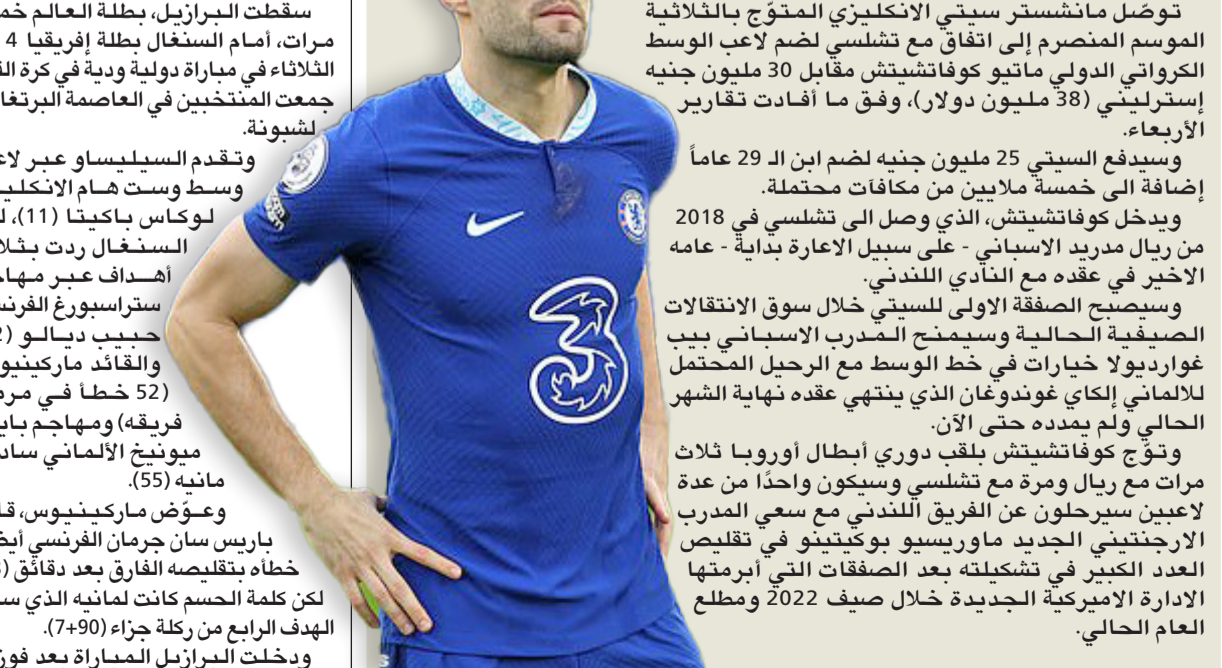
توصّل مانشستر سيتي الانكليزي المتوّج بالثلاثية الموسم المنصرم إلى اتفاق مع تشلسي لضم لاعب الوسط الكرواتي الدولي ماتيو كوفاتشيتش مقابل 30 مليون جنيه إسترليني (38 مليون دولار)، وفق ما أفادت تقارير الأربعاء.

وسيدفع السيتي 25 مليون جنيه لضم ابن الـ 29 عاماً إضافة الى خمسة ملايين من مكافآت محتملة.

ويدخل كوفاتشيتش، الذي وصل الى تشلسي في 2018 من ريال مدريد الاسباني - على سبيل الاعارة بداية - عامه الاخير في عقده مع النادي اللندني.

وسيصبح الصفقة الاولى للسيتي خلال سوق الانتقالات الصيفية الحالية وسيمنح المدرب الاسباني بيب غوارديولا خيارات في خط الوسط مع الرحيل المحتمل للالماني إلكاي غوندوغان الذي ينتهي عقده نهاية الشهر الحالي ولم يمدده حتى الآن.

وتوّج كوفاتشيتش بلقب دوري أبطال أوروبا ثلاث مرات مع ريال ومرة مع تشلسي وسيكون واحدًا من عدة لاعبين سيرحلون عن الفريق اللندني مع سعي المدرب الارجنتيني الجديد ماوريسيو بوكيتينو في تقليص العدد الكبير في تشكيلته بعد الصفقات التي أبرمتها الادارة الاميركية الجديدة خلال صيف 2022 ومطلع العام الحالي.

سقطت البرازيل، بطلة العالم خم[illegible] مرات، أمام السنغال بطلة إفريقيا 4 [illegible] الثلاثاء في مباراة دولية ودية في كرة القـ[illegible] جمعت المنتخبين في العاصمة البرتغا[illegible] لشبونة.

وتقدم السيليساو عبر لاعـ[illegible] وسط وست هام الانكليـ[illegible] لوكاس باكيتا (11)، لـ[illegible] السنغال ردت بثلا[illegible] أهداف عبر مهاجـ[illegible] ستراسبورغ الفرنـ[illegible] حبيب ديالو (2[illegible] والقائد ماركينيو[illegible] (52 خطأ في مر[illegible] فريقه) ومهاجم باير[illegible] ميونيخ الألماني سادي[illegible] مانيه (55).

وعوّض ماركينيوس، قا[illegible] باريس سان جرمان الفرنسي أيضـ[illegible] خطأه بتقليصه الفارق بعد دقائق ([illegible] لكن كلمة الحسم كانت لمانيه الذي سـ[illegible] الهدف الرابع من ركلة جزاء (90+7).

ودخلت البرازيل المباراة بعد فوز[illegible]